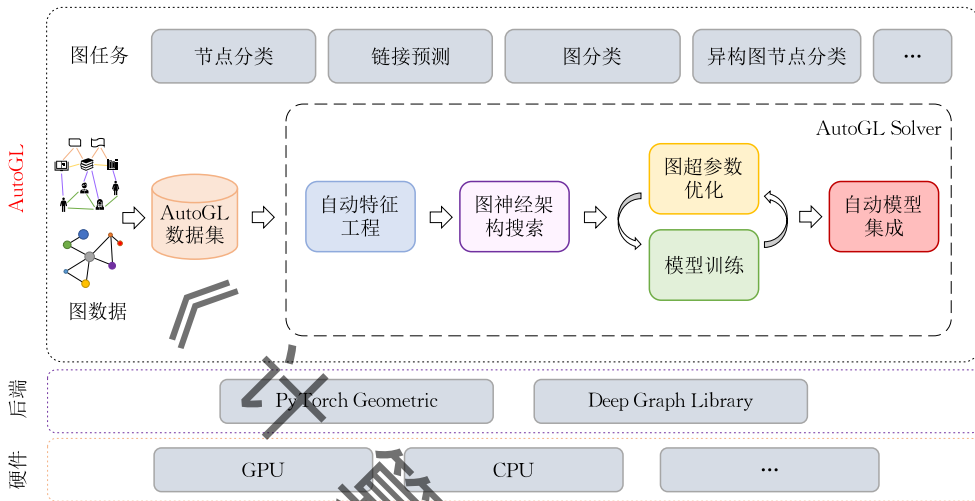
AutoGL

图任务

节点分类

链接预测

图分类

异构图节点分类

...

AutoGL Solver

图数据

AutoGL 数据集

自动特征工程

图神经架构搜索

图超参数优化

模型训练

自动模型集成

后端

PyTorch Geometric

Deep Graph Library

硬件

GPU

CPU

...